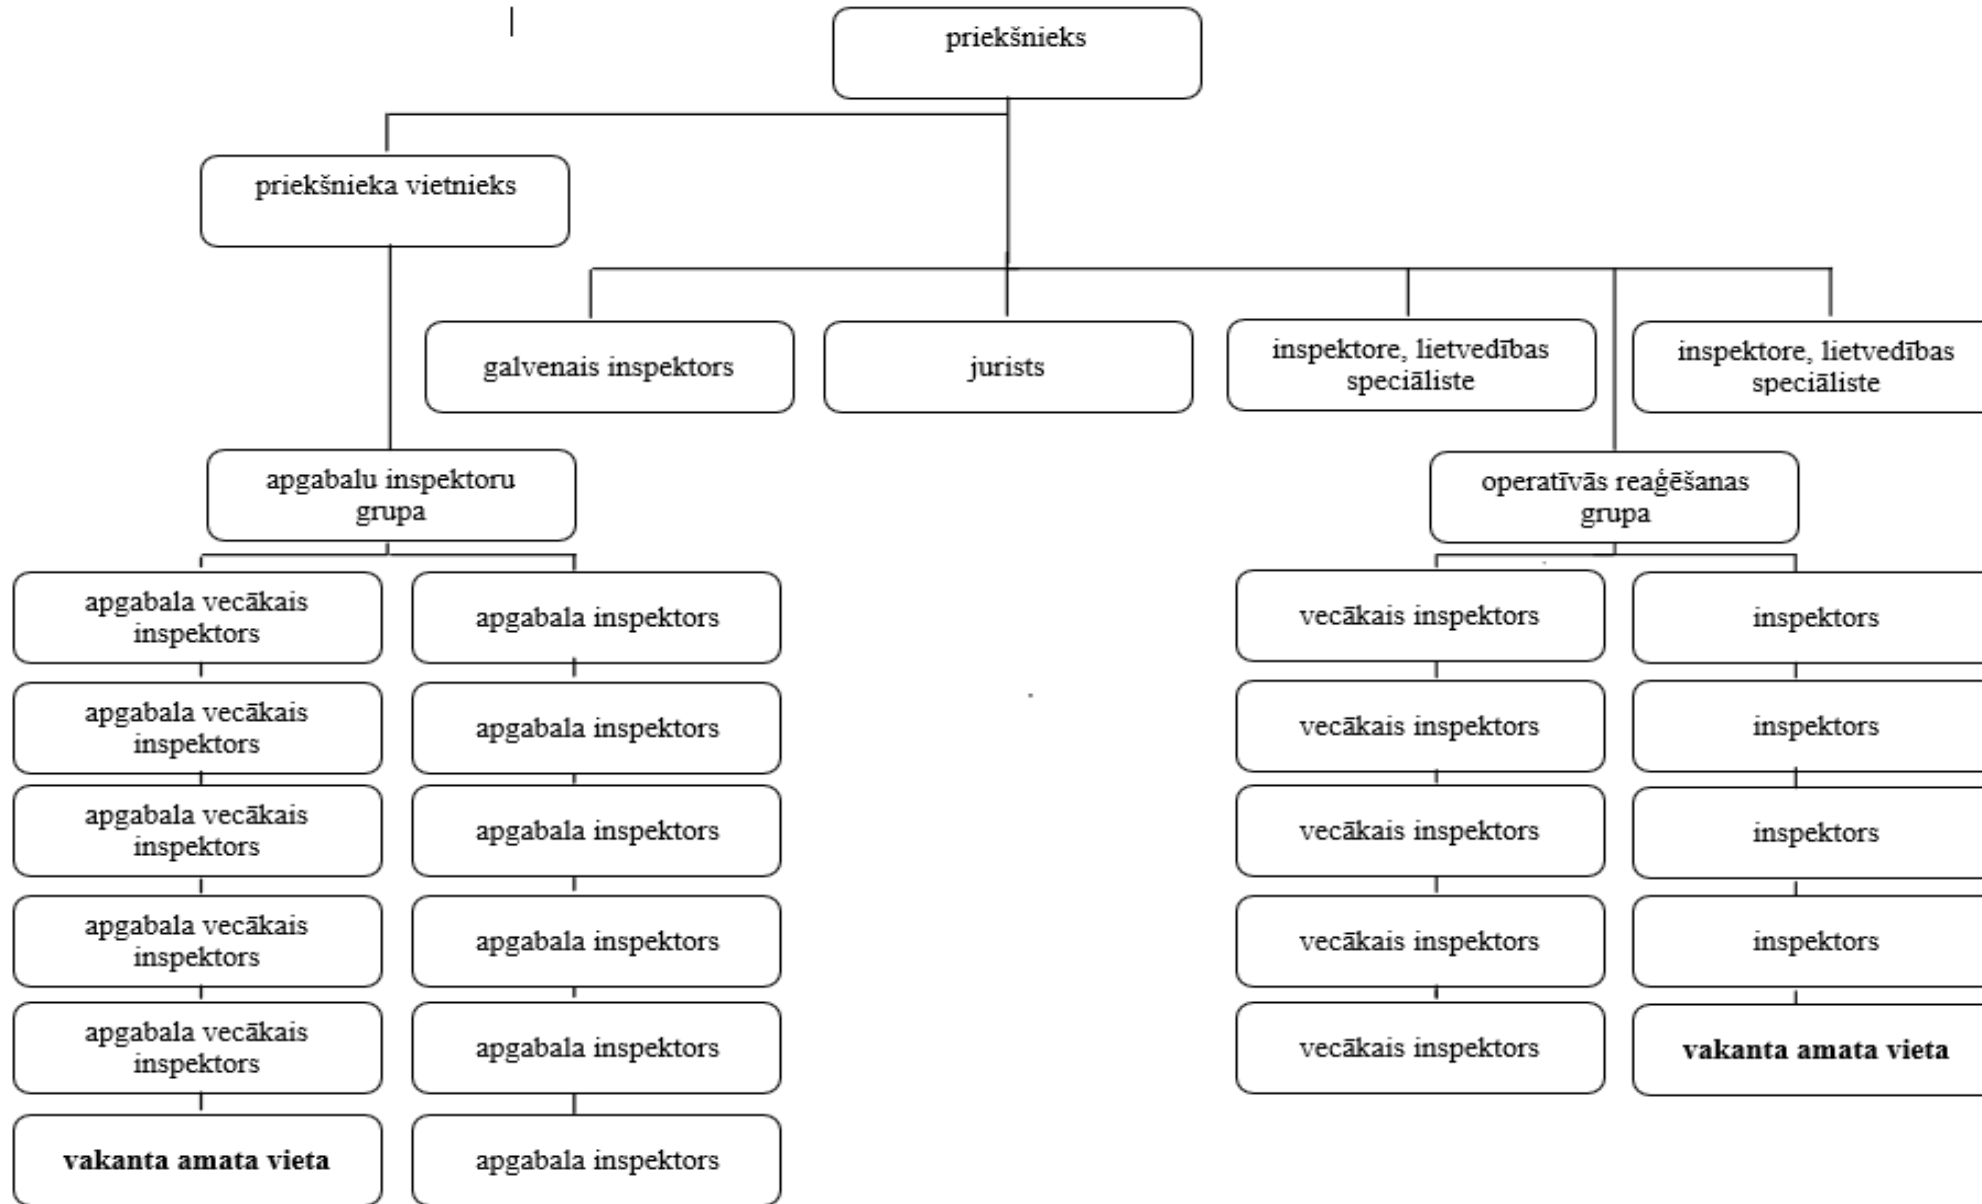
priekšnieks

priekšnieka vietnieks

galvenais inspektors

jurists

inspektore, lietvedības speciāliste

inspektore, lietvedības speciāliste

apgabalu inspektoru grupa

operatīvās reaģēšanas grupa

apgabala vecākais inspektors

apgabala vecākais inspektors

apgabala vecākais inspektors

apgabala vecākais inspektors

apgabala vecākais inspektors

**vakanta amata vieta**

apgabala inspektors

apgabala inspektors

apgabala inspektors

apgabala inspektors

apgabala inspektors

apgabala inspektors

vecākais inspektors

vecākais inspektors

vecākais inspektors

vecākais inspektors

vecākais inspektors

inspektors

inspektors

inspektors

inspektors

**vakanta amata vieta**